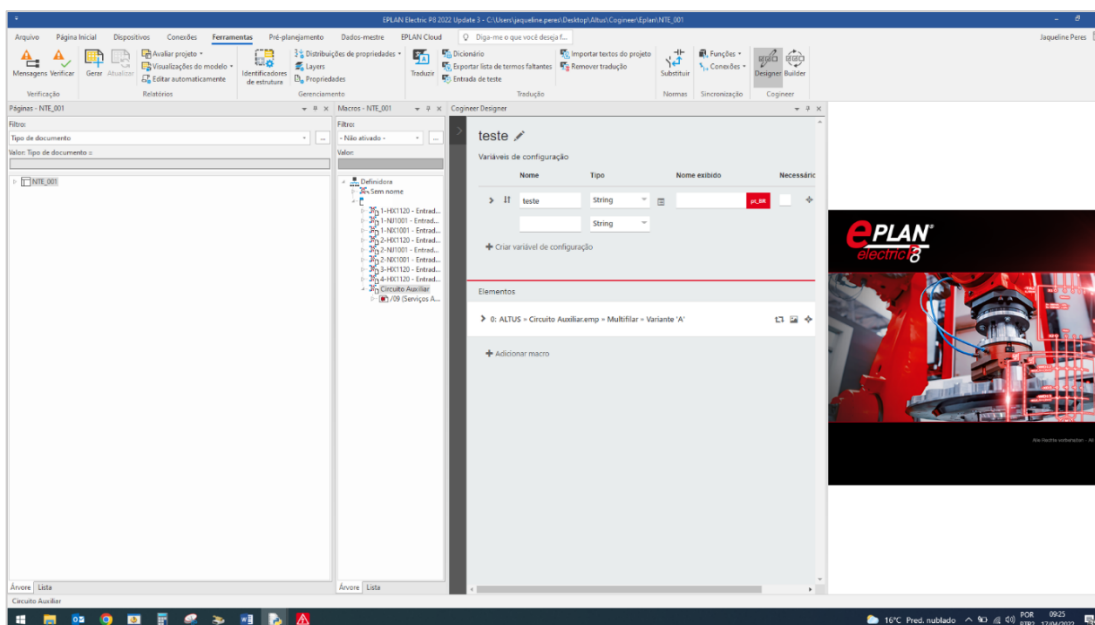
EPLAN Electric P8 2022 Update 3 - C:\Users\jaqueline.peres\Desktop\Altus\Cogineer\Eplan\NTE_001

Arquivo Página Inicial Dispositivos Conexões Ferramentas Pré-planejamento Dados-mestre EPLAN Cloud Diga-me o que você deseja f...

Jaqueline Peres

Mensagens Verificar Gerar Atualizar Avaliar projeto Visualizações do modelo Editar automaticamente Identificadores de estrutura Distribuições de propriedades Layers Propriedades Traduzir Dicionário Exportar lista de termos faltantes Entrada de teste Importar textos do projeto Remover tradução Substituir Funções Conexões Designer Builder

Verificação Relatórios Gerenciamento Tradução Normas Sincronização Cogineer

Páginas - NTE_001
Filtro:
Tipo de documento
Valor: Tipo de documento =
NTE_001
Árvore Lista

Macros - NTE_001
Filtro:
- Não ativado -
Valor:
Definidora
Sem nome
1-HX1120 - Entrad...
1-NX1001 - Entrad...
1-NX1001 - Entrad...
2-HX1120 - Entrad...
2-NX1001 - Entrad...
2-NX1001 - Entrad...
3-HX1120 - Entrad...
4-HX1120 - Entrad...
Circuito Auxiliar
/09 (Serviços A...
Árvore Lista

Cogineer Designer
teste
Variáveis de configuração
Nome Tipo Nome exibido Necessário
teste String pt_BR
String
Criar variável de configuração
Elementos
0: ALTUS » Circuito Auxiliar.emp » Multifilar » Variante 'A'
Adicionar macro

EPLAN electric P8

Circuito Auxiliar

16°C Pred. nublado POR 09:25 17/04/2022